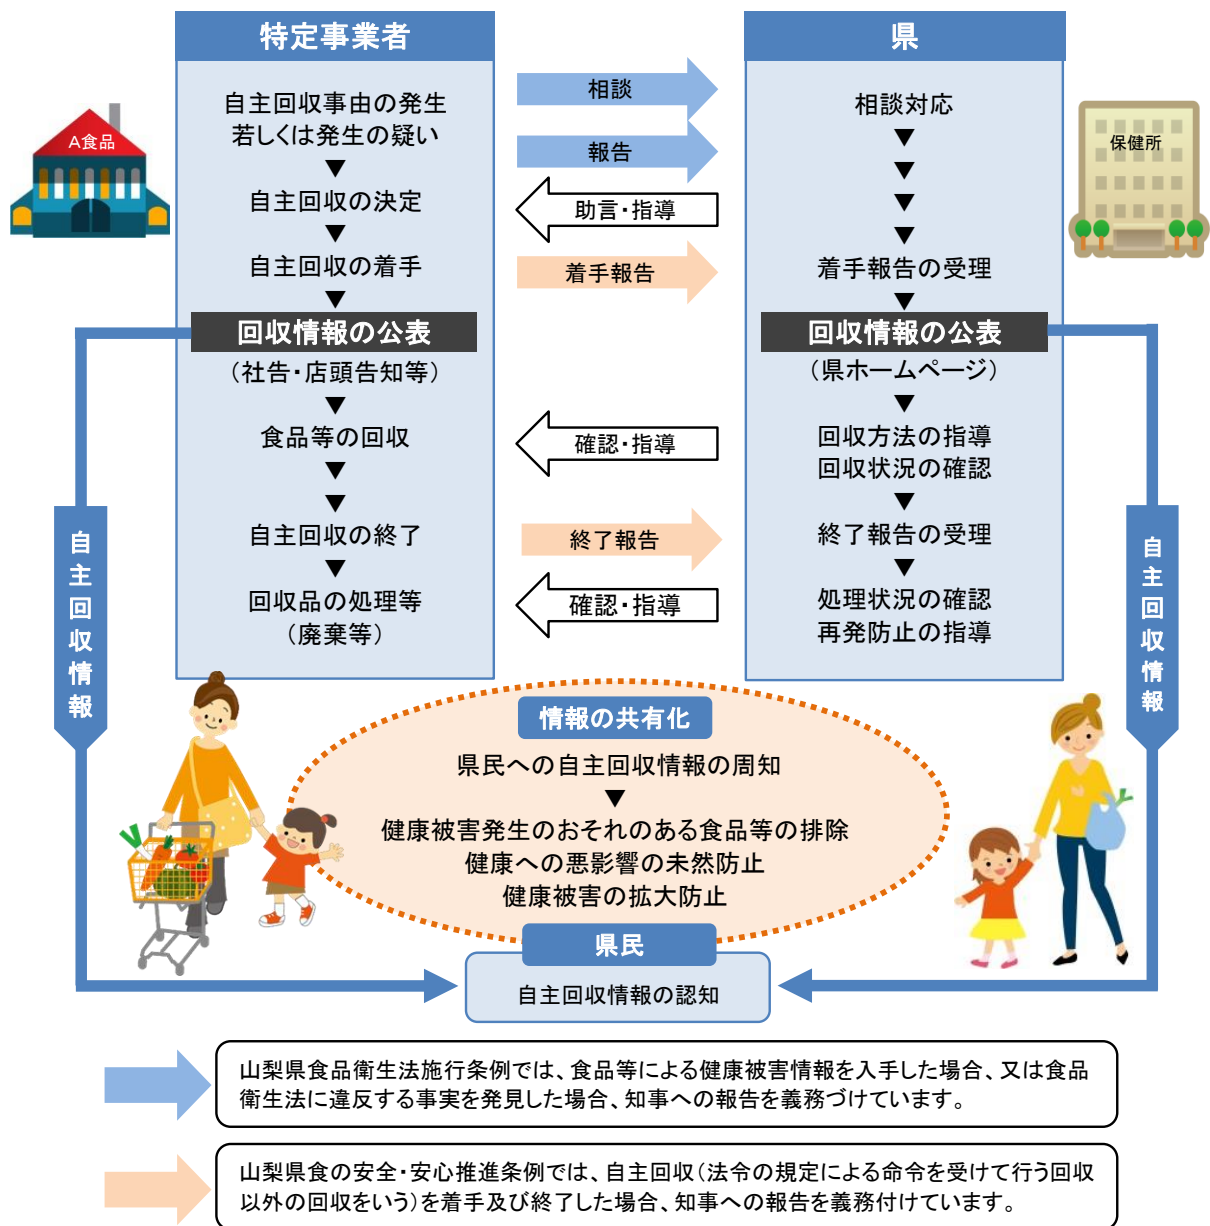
特定事業者

A食品

自主回収事由の発生
若しくは発生の疑い
▼
自主回収の決定
▼
自主回収の着手
▼
回収情報の公表
（社告・店頭告知等）
▼
食品等の回収
▼
▼
自主回収の終了
▼
回収品の処理等
（廃棄等）

相談
報告
助言・指導
着手報告
確認・指導
終了報告
確認・指導

県

保健所

相談対応
▼
▼
▼
▼
着手報告の受理
▼
回収情報の公表
（県ホームページ）
▼
回収方法の指導
回収状況の確認
▼
終了報告の受理
▼
処理状況の確認
再発防止の指導

自主回収情報

自主回収情報

情報の共有化
県民への自主回収情報の周知
▼
健康被害発生のおそれのある食品等の排除
健康への悪影響の未然防止
健康被害の拡大防止

県民
自主回収情報の認知

山梨県食品衛生法施行条例では、食品等による健康被害情報を入手した場合、又は食品衛生法に違反する事実を発見した場合、知事への報告を義務づけています。

山梨県食の安全・安心推進条例では、自主回収（法令の規定による命令を受けて行う回収以外の回収をいう）を着手及び終了した場合、知事への報告を義務付けています。